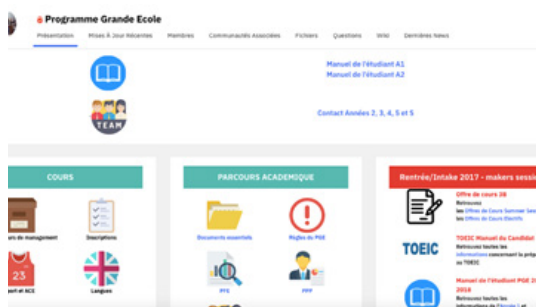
é Programme Grande Ecole

Présentation Prises À Jour Récentes Membres Communautés Associées Fichiers Questions Wiki Dernières News

Manuel de l'étudiant A1
Manuel de l'étudiant A2

TEAM

Contact Années 2, 3, 4, 5 et 5

COURS

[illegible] de management
Inscriptions

23

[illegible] et ACS
Langues

PARCOURS ACADEMIQUE

Documents essentiels
Règles du PGE

PFE
PPP

Rentrée/Intake 2017 - makers sessi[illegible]

Offre de cours 3B
Retrouvez les Offres de Cours Summer Se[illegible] les Offres de Cours Electifs

TOEIC

TOEIC Manuel du Candidat
Retrouvez toutes les informations concernant la prép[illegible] au TOEIC

Manuel de l'étudiant PGE 20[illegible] 2018
Retrouvez toutes les informations de l'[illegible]